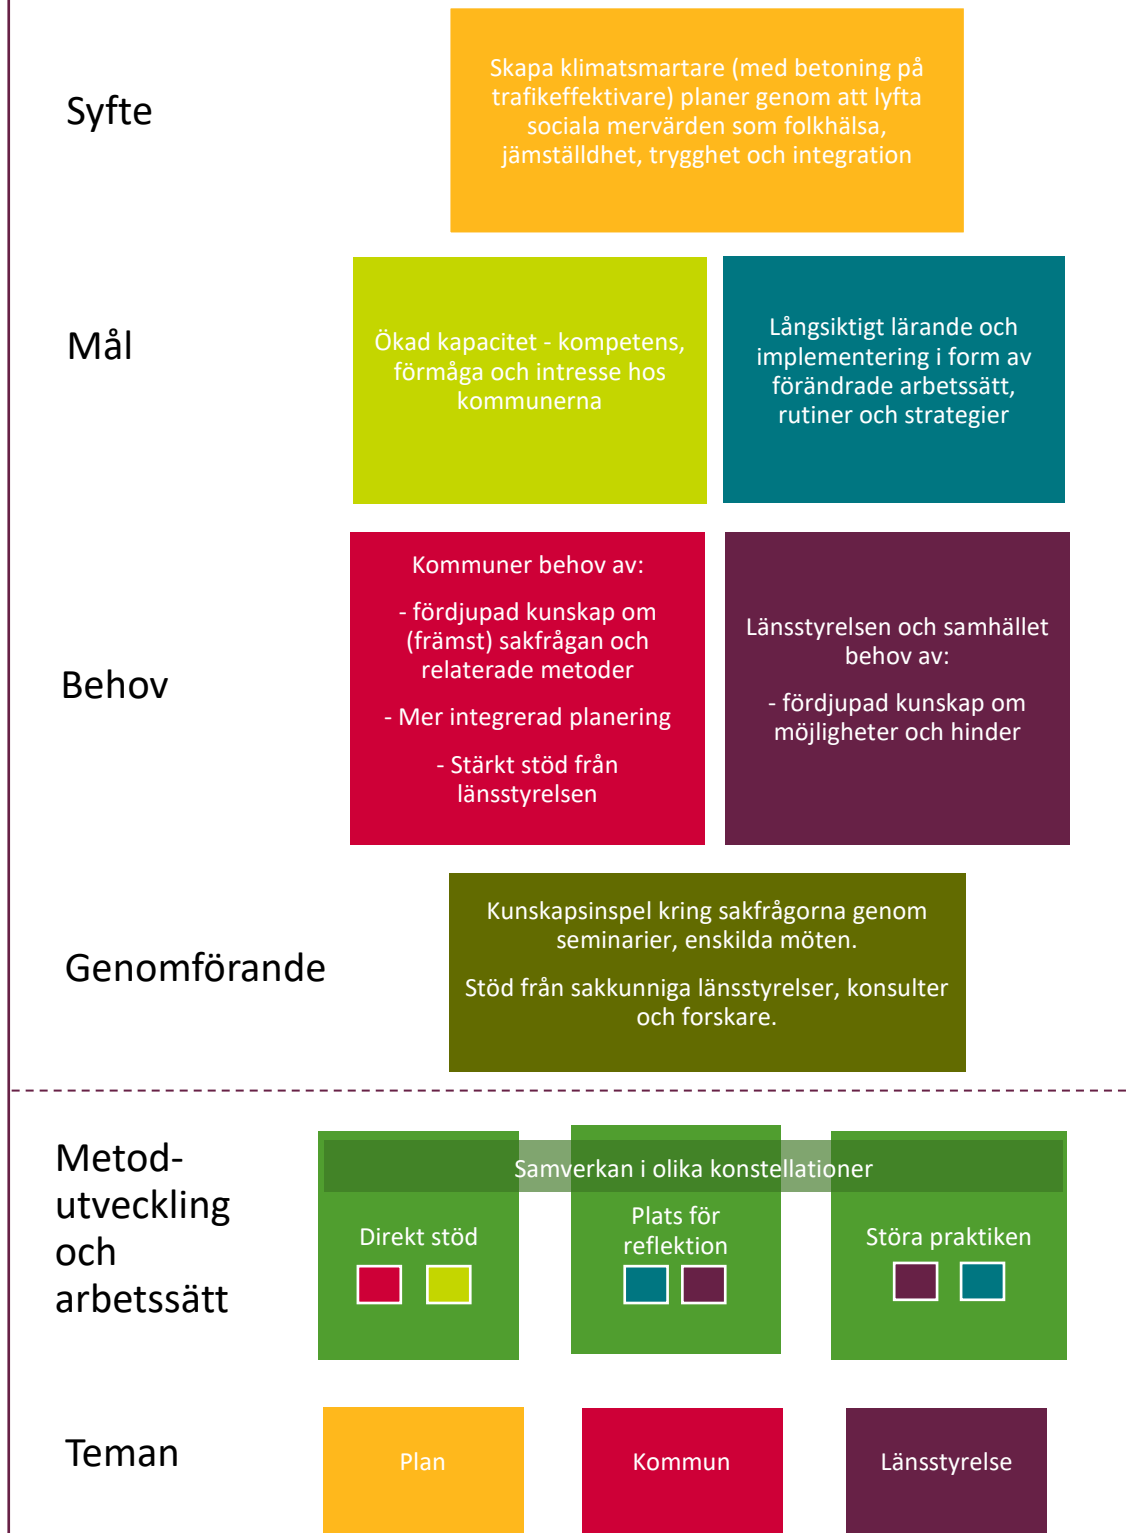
Syfte

Skapa klimatsmartare (med betoning på trafikeffektivare) planer genom att lyfta sociala mervärden som folkhälsa, jämställdhet, trygghet och integration

Mål

Ökad kapacitet - kompetens, förmåga och intresse hos kommunerna

Långsiktigt lärande och implementering i form av förändrade arbetssätt, rutiner och strategier

Behov

Kommuner behov av:

- fördjupad kunskap om (främst) sakfrågan och relaterade metoder

- Mer integrerad planering

- Stärkt stöd från länsstyrelsen

Länsstyrelsen och samhället behov av:

- fördjupad kunskap om möjligheter och hinder

Genomförande

Kunskapsinspel kring sakfrågorna genom seminarier, enskilda möten.

Stöd från sakkunniga länsstyrelser, konsulter och forskare.

Metod-utveckling och arbetssätt

Samverkan i olika konstellationer

Direkt stöd

Plats för reflektion

Störa praktiken

Teman

Plan

Kommun

Länsstyrelse